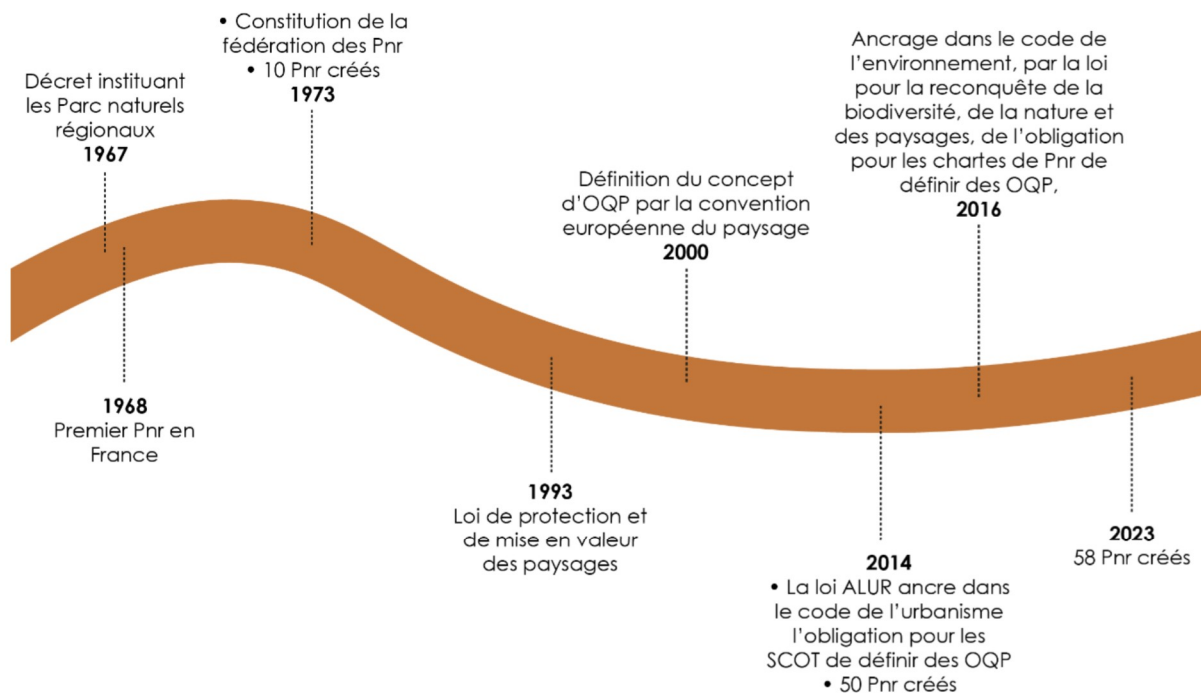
Décret instituant les Parc naturels régionaux
1967

• Constitution de la fédération des Pnr
• 10 Pnr créés
1973

1968
Premier Pnr en France

1993
Loi de protection et de mise en valeur des paysages

Définition du concept d'OQP par la convention européenne du paysage
2000

2014
• La loi ALUR ancre dans le code de l'urbanisme l'obligation pour les SCOT de définir des OQP
• 50 Pnr créés

Ancrage dans le code de l'environnement, par la loi pour la reconquête de la biodiversité, de la nature et des paysages, de l'obligation pour les chartes de Pnr de définir des OQP,
2016

2023
58 Pnr créés